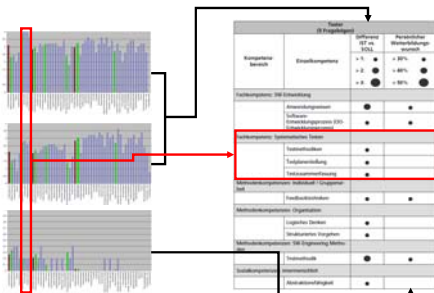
| Tester (8 Projektleiter) | | | |
|---|---|---|---|
| Kompetenzbereich | Einzelkompetenz | Differenz IST vs. SOLL | Persönlicher Weiterbildungswunsch |
| | | > 1 | > 30% |
| | | > 2 | > 40% |
| | | > 3 | > 50% |
| Fachkompetenz: SW-Entwicklung | | | |
| | Anwendungswissen | | |
| | Software-Entwicklungsprozess (SE-Entwicklungsprozess) | | |
| Fachkompetenz: Systematisches Testen | | | |
| | Testmethoden | | |
| | Testplanerstellung | | |
| | Testzusammenfassung | | |
| Methodenkompetenzen: Individuell / Gruppenarbeit | | | |
| | Feedbacktechniken | | |
| Methodenkompetenzen: Organisation | | | |
| | Logisches Denken | | |
| | Strukturiertes Vorgehen | | |
| Methodenkompetenzen: SW-Engineering Methoden | | | |
| | Testmethode | | |
| Sozialkompetenzen: Innenmenschlich | | | |
| | Abstraktionsfähigkeit | | |